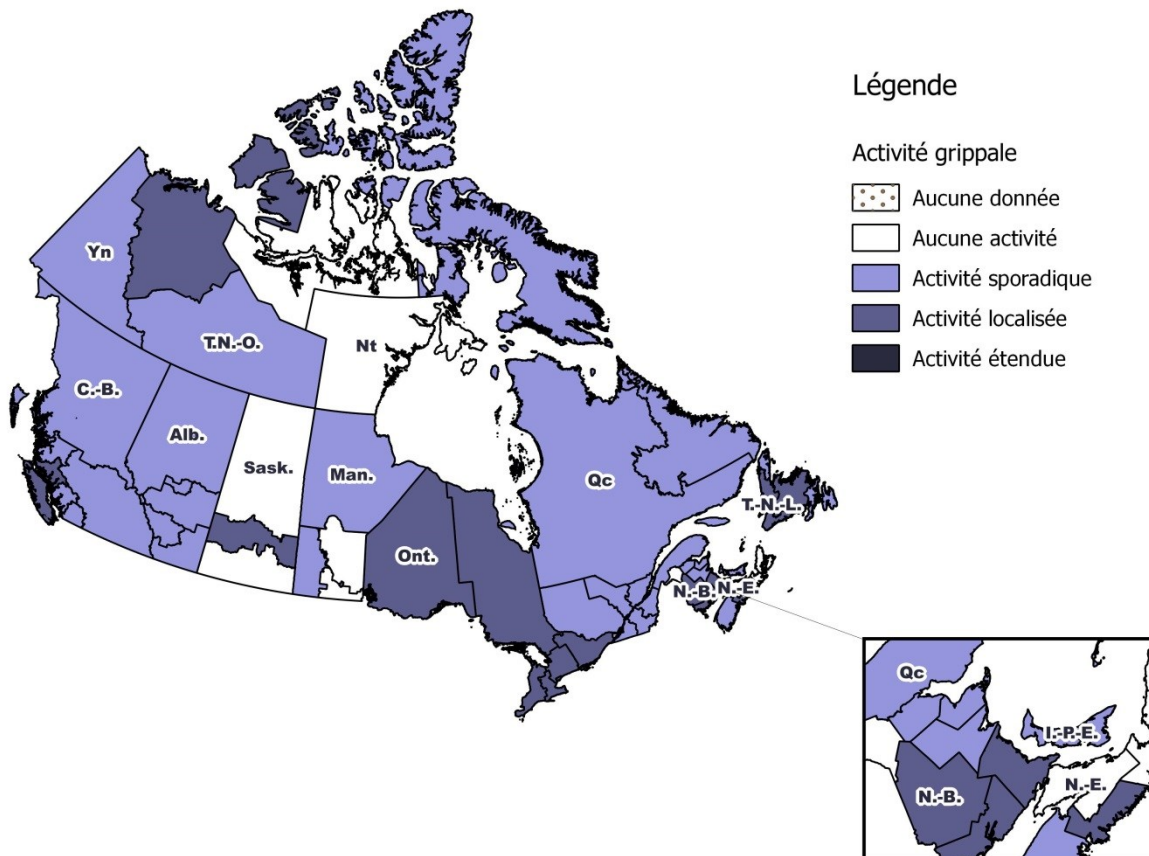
Légende

Activité grippale

Aucune donnée

Aucune activité

Activité sporadique

Activité localisée

Activité étendue

Yn

T.N.-O.

Nt

C.-B.

Alb.

Sask.

Man.

Ont.

Qc

T.-N.-L.

N.-B.

N.-E.

Qc

Î.-P.-É.

N.-B.

N.-E.